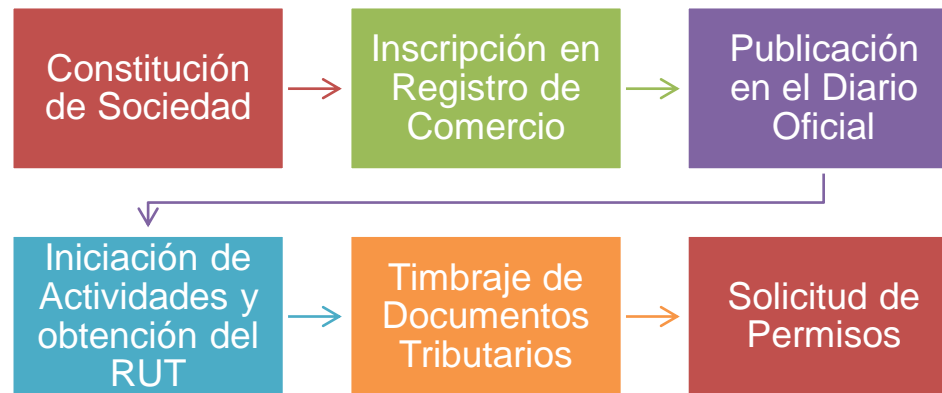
Constitución de Sociedad

Inscripción en Registro de Comercio

Publicación en el Diario Oficial

Iniciación de Actividades y obtención del RUT

Timbraje de Documentos Tributarios

Solicitud de Permisos